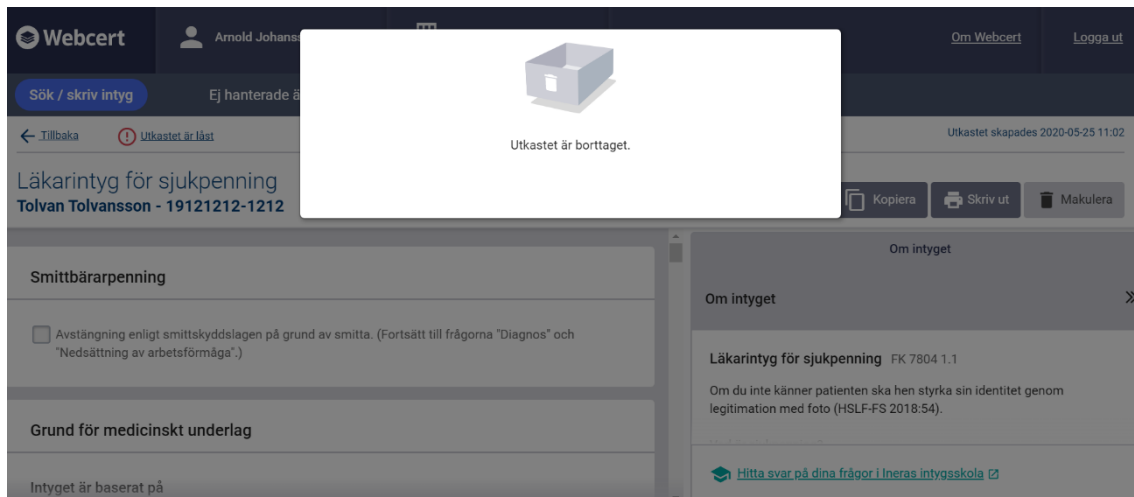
Webcert

Arnold Johans

Om Webcert

Logga ut

Sök / skriv intyg

Ej hanterade ä

Utkastet är borttaget.

Tillbaka

Utkastet är låst

Utkastet skapades 2020-05-25 11:02

Läkarintyg för sjukpenning
Tolvan Tolvansson - 19121212-1212

Kopiera

Skriv ut

Makulera

Smittbärarpenning

Avstängning enligt smittskyddslagen på grund av smitta. (Fortsätt till frågorna "Diagnos" och "Nedsättning av arbetsförmåga".)

Grund för medicinskt underlag

Intyget är baserat på

Om intyget

Om intyget

Läkarintyg för sjukpenning FK 7804 1.1

Om du inte känner patienten ska hen styrka sin identitet genom legitimation med foto (HSLF-FS 2018:54).

Hitta svar på dina frågor i Ineras intygsskola